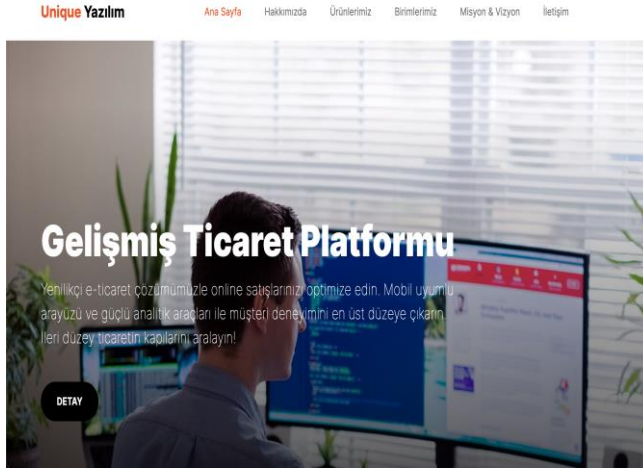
Unique Yazılım

Ana Sayfa Hakkımızda Ürünlerimiz Birimlerimiz Misyon & Vizyon İletişim

Gelişmiş Ticaret Platformu

Yenilikçi e-ticaret çözümümüzle online satışlarınızı optimize edin. Mobil uyumlu arayüzü ve güçlü analitik araçları ile müşteri deneyimini en üst düzeye çıkarın. İleri düzey ticaretin kapılarını aralayın!

DETAY